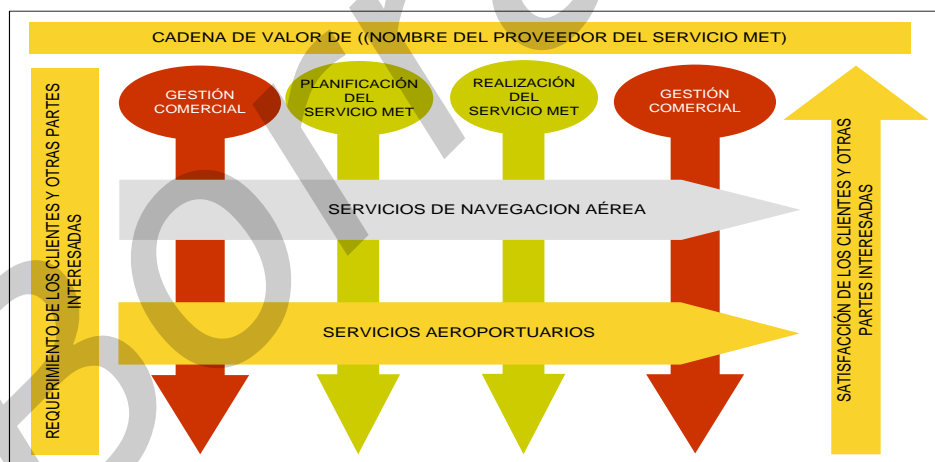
CADENA DE VALOR DE ((NOMBRE DEL PROVEEDOR DEL SERVICIO MET)

REQUERIMIENTO DE LOS CLIENTES Y OTRAS PARTES INTERESADAS

GESTIÓN COMERCIAL

PLANIFICACIÓN DEL SERVICIO MET

REALIZACIÓN DEL SERVICIO MET

GESTIÓN COMERCIAL

SATISFACCIÓN DE LOS CLIENTES Y OTRAS PARTES INTERESADAS

SERVICIOS DE NAVEGACION AÉREA

SERVICIOS AEROPORTUARIOS

Borrador